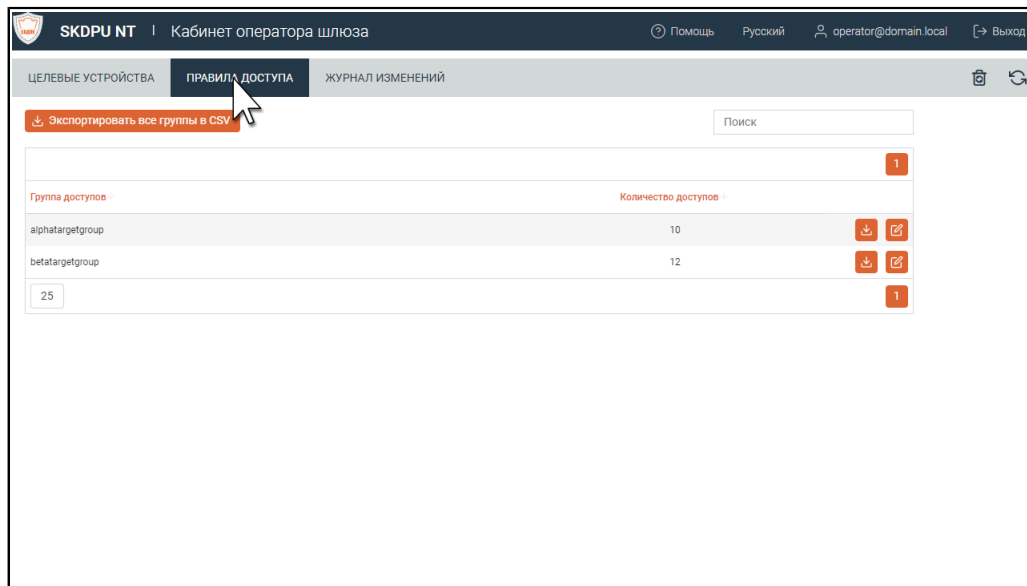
SKDPU NT | Кабинет оператора шлюза

Помощь Русский operator@domain.local Выход

ЦЕЛЕВЫЕ УСТРОЙСТВА ПРАВИЛА ДОСТУПА ЖУРНАЛ ИЗМЕНЕНИЙ

Экспортировать все группы в CSV

Поиск

1

| Группа доступов | Количество доступов |
|---|---|
| alphatargetgroup | 10 |
| betatargetgroup | 12 |

25

1